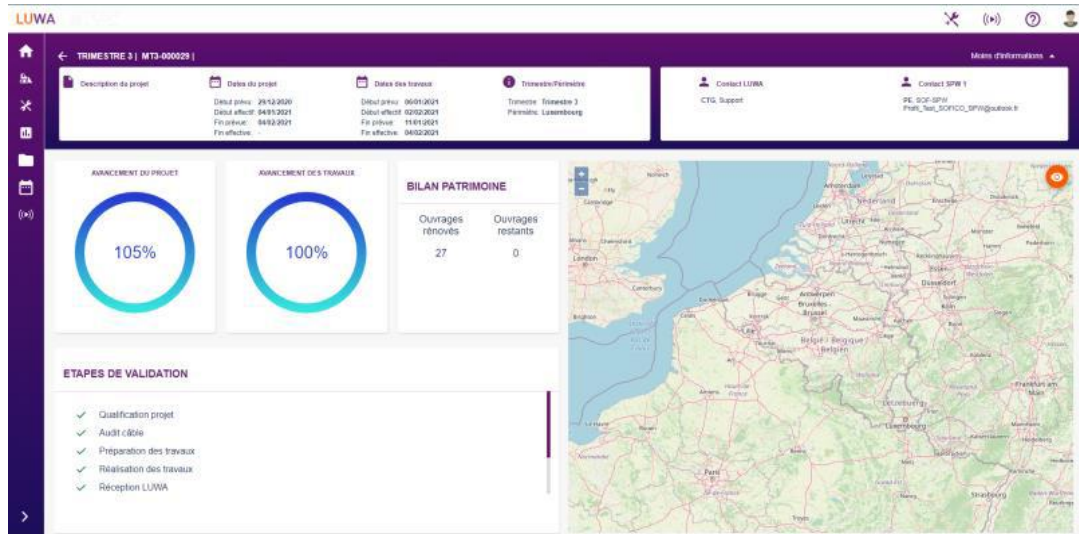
LUWA

← TRIMESTRE 3 | MT3-000029 |

Moins d'informations ▲

Description du projet

Dates du projet
Début prévu: 29/12/2020
Début effectif: 04/01/2021
Fin prévue: 04/02/2021
Fin effective: -

Dates des travaux
Début prévu: 05/01/2021
Début effectif: 02/02/2021
Fin prévue: 11/01/2021
Fin effective: 04/02/2021

Trimestre/Périmètre
Trimestre: Trimestre 3
Périmètre: Luxembourg

Contact LUWA
CTG, Support

Contact SPW 1
PE. SOF-SPW
Profil_Test_SOFICO_SPW@outlook.fr

AVANCEMENT DU PROJET
105%

AVANCEMENT DES TRAVAUX
100%

BILAN PATRIMOINE

| Ouvrages rénovés | Ouvrages restants |
|---|---|
| 27 | 0 |

ETAPES DE VALIDATION

✓ Qualification projet
✓ Audit câble
✓ Préparation des travaux
✓ Réalisation des travaux
✓ Réception LUWA

London
Nederland
Antwerpen
Brussel
Bruxelles
Belgique / België
Düsseldorf
Luxembourg
Paris
Strasbourg
Frankfurt am Main
Lille
Amsterdam